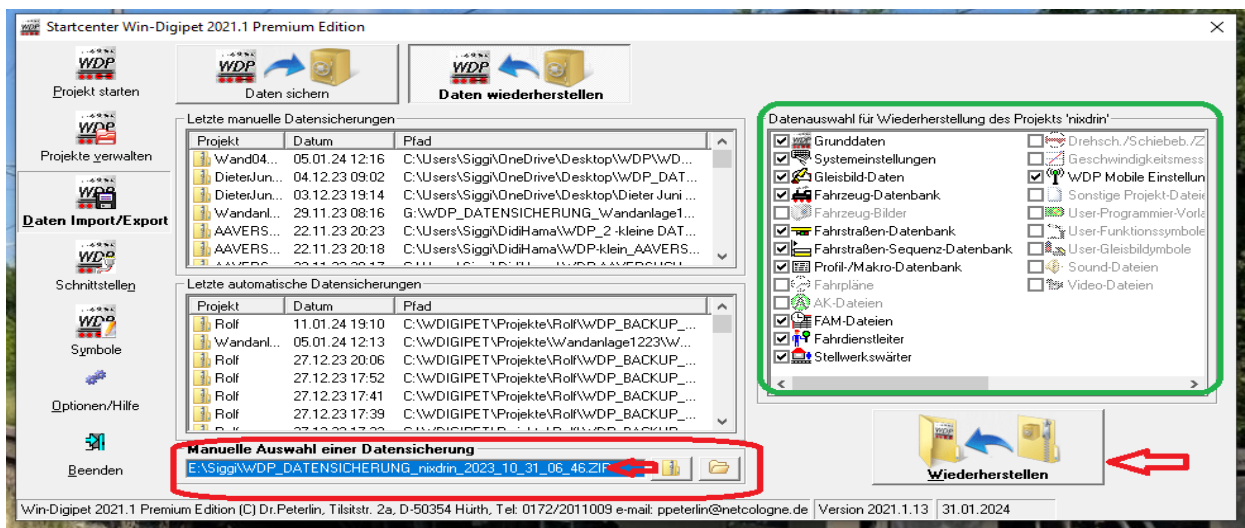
Startcenter Win-Digipet 2021.1 Premium Edition

WDP
Projekt starten

WDP
Projekte verwalten

WDP
Daten Import/Export

WDP
Schnittstellen

WDP
Symbole

Optionen/Hilfe

Beenden

WDP
Daten sichern

WDP
Daten wiederherstellen

Letzte manuelle Datensicherungen

| Projekt | Datum | Pfad |
|---|---|---|
| Wand04... | 05.01.24 12:16 | C:\Users\Siggi\OneDrive\Desktop\WDP\WD... |
| DieterJun... | 04.12.23 09:02 | C:\Users\Siggi\OneDrive\Desktop\WDP_DAT... |
| DieterJun... | 03.12.23 19:14 | C:\Users\Siggi\OneDrive\Desktop\Dieter Juni ... |
| Wandanl... | 29.11.23 08:16 | G:\WDP_DATENSICHERUNG_Wandanlage1... |
| AAVERS... | 22.11.23 20:23 | C:\Users\Siggi\DidiHama\WDP_2 -kleine DAT... |
| AAVERS... | 22.11.23 20:18 | C:\Users\Siggi\DidiHama\WDP-klein_AAVERS... |

Letzte automatische Datensicherungen

| Projekt | Datum | Pfad |
|---|---|---|
| Rolf | 11.01.24 19:10 | C:\WDIGIPET\Projekte\Rolf\WDP_BACKUP_... |
| Wandanl... | 05.01.24 12:13 | C:\WDIGIPET\Projekte\Wandanlage1223\W... |
| Rolf | 27.12.23 20:06 | C:\WDIGIPET\Projekte\Rolf\WDP_BACKUP_... |
| Rolf | 27.12.23 17:52 | C:\WDIGIPET\Projekte\Rolf\WDP_BACKUP_... |
| Rolf | 27.12.23 17:41 | C:\WDIGIPET\Projekte\Rolf\WDP_BACKUP_... |
| Rolf | 27.12.23 17:39 | C:\WDIGIPET\Projekte\Rolf\WDP_BACKUP_... |

Manuelle Auswahl einer Datensicherung
E:\Siggi\WDP_DATENSICHERUNG_nixdrin_2023_10_31_06_46.ZIP

Datenauswahl für Wiederherstellung des Projekts 'nixdrin'

Grunddaten
Systemeinstellungen
Gleisbild-Daten
Fahrzeug-Datenbank
Fahrzeug-Bilder
Fahrstraßen-Datenbank
Fahrstraßen-Sequenz-Datenbank
Profil-/Makro-Datenbank
Fahrpläne
AK-Dateien
FAM-Dateien
Fahrdienstleiter
Stellwerkswärter

Drehsch./Schiebeb./Z
Geschwindigkeitsmess
WDP Mobile Einstellun
Sonstige Projekt-Datei
User-Programmier-Vorla
User-Funktionssymbole
User-Gleisbildsymbole
Sound-Dateien
Video-Dateien

Wiederherstellen

Win-Digipet 2021.1 Premium Edition (C) Dr.Peterlin, Tilsitstr. 2a, D-50354 Hürth, Tel: 0172/2011009 e-mail: ppeterlin@netcologne.de | Version 2021.1.13 | 31.01.2024